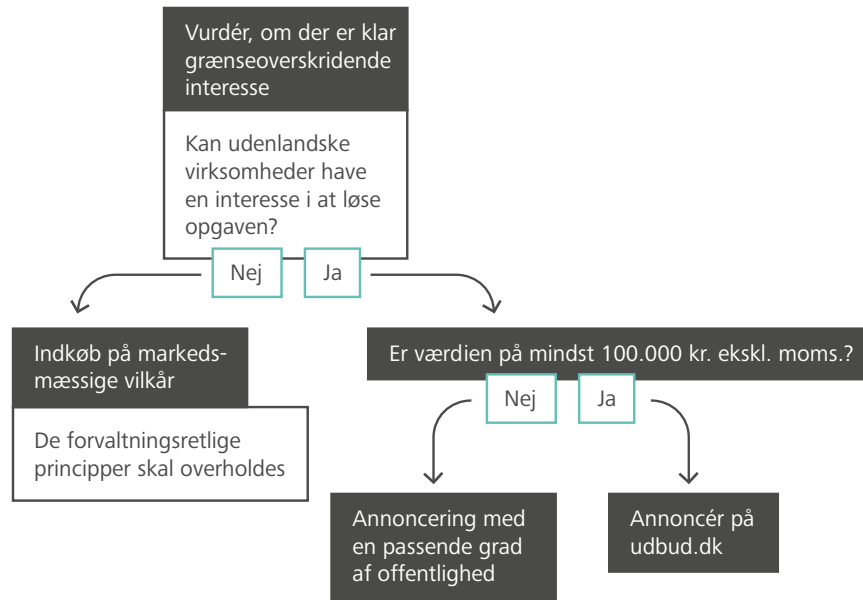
Vurdér, om der er klar grænseoverskridende interesse

Kan udenlandske virksomheder have en interesse i at løse opgaven?

Nej

Ja

Indkøb på markedsmæssige vilkår

De forvaltningsretlige principper skal overholdes

Er værdien på mindst 100.000 kr. ekskl. moms.?

Nej

Ja

Annoncering med en passende grad af offentlighed

Annoncér på udbud.dk